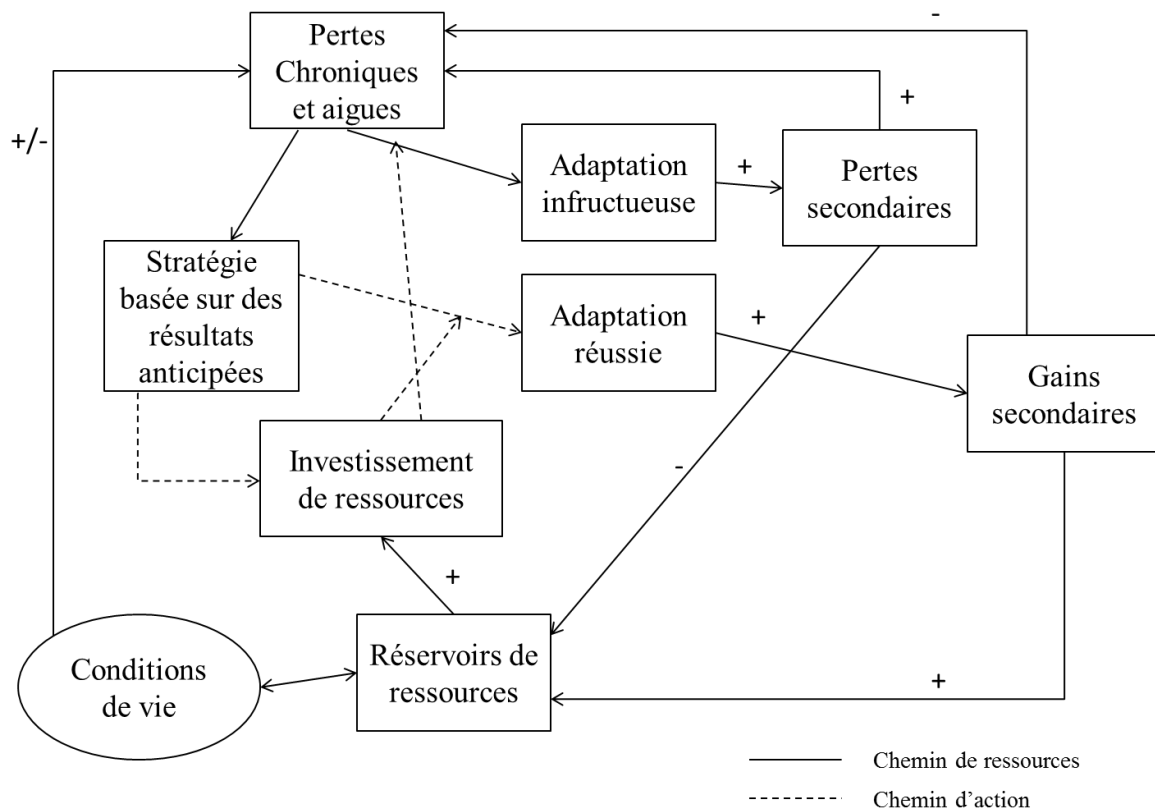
Pertes Chroniques et aigues

-

+/-

+

Adaptation infructueuse

+

Pertes secondaires

Stratégie basée sur des résultats anticipées

Adaptation réussie

+

Gains secondaires

Investissement de ressources

-

+

Conditions de vie

Réservoirs de ressources

+

Chemin de ressources

Chemin d'action